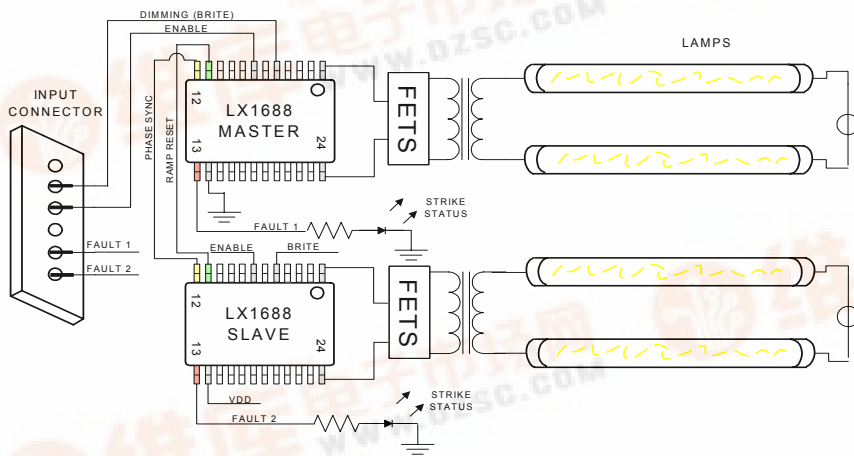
DIMMING (BRITE)
ENABLE
LAMPS
INPUT CONNECTOR
PHASE SYNC
RAMP RESET
12
LX1688
MASTER
13
24
FETS
FAULT 1
STRIKE STATUS
FAULT 1
FAULT 2
ENABLE
BRITE
12
LX1688
SLAVE
13
24
FETS
VDD
FAULT 2
STRIKE STATUS
www.dzsc.com
www.dzsc.com